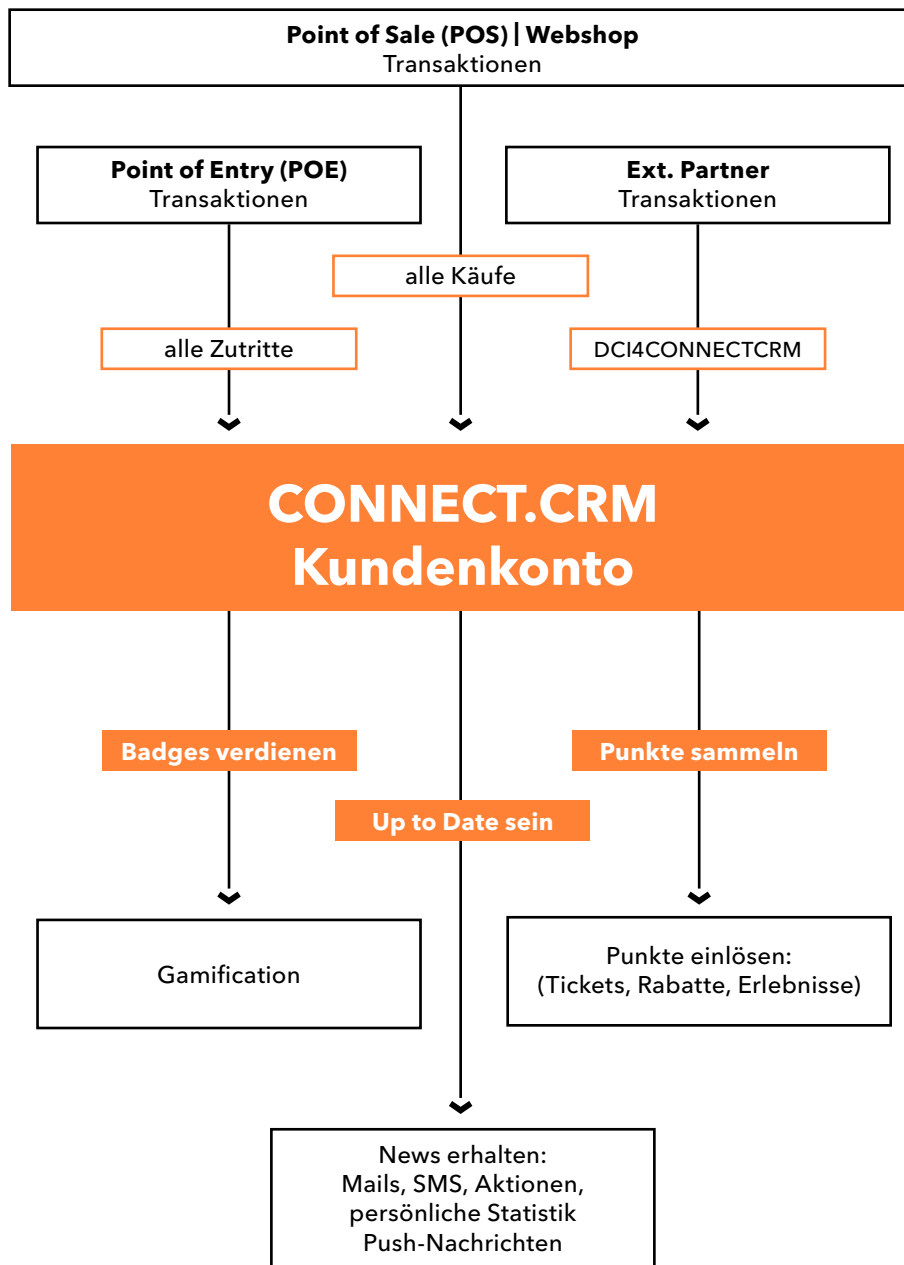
Point of Sale (POS) | Webshop
Transaktionen

Point of Entry (POE)
Transaktionen

Ext. Partner
Transaktionen

alle Käufe

alle Zutritte

DCI4CONNECTCRM

CONNECT.CRM
Kundenkonto

Badges verdienen

Punkte sammeln

Up to Date sein

Gamification

Punkte einlösen:
(Tickets, Rabatte, Erlebnisse)

News erhalten:
Mails, SMS, Aktionen,
persönliche Statistik
Push-Nachrichten